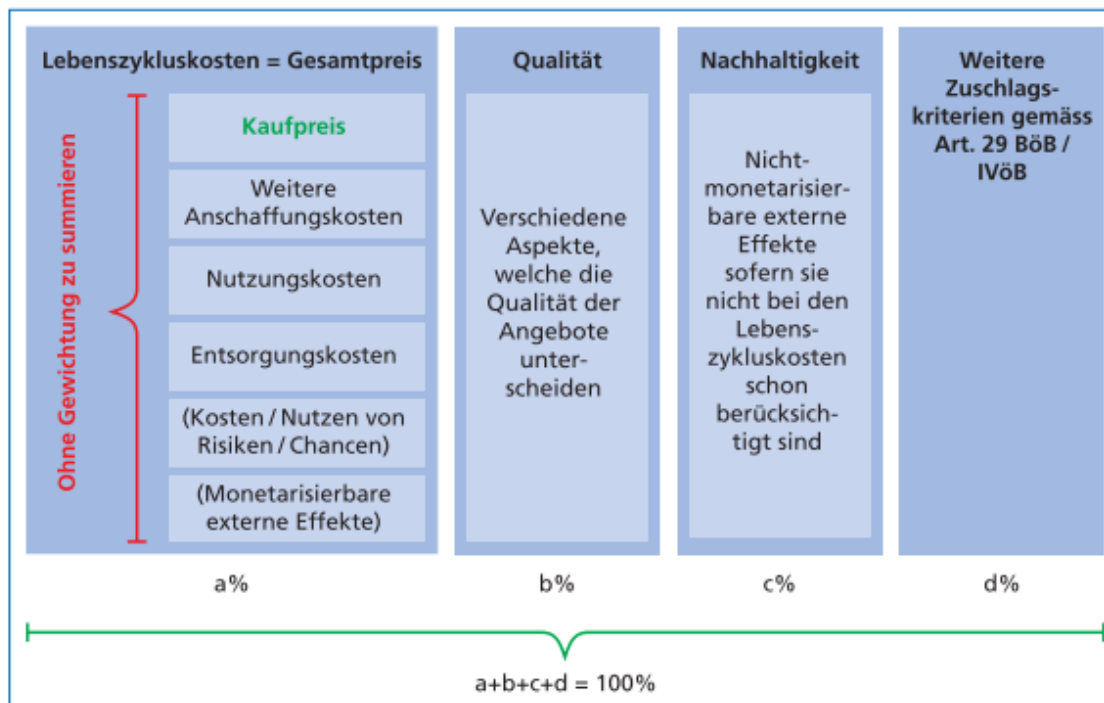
Lebenszykluskosten = Gesamtpreis

Ohne Gewichtung zu summieren

Kaufpreis

Weitere Anschaffungskosten

Nutzungskosten

Entsorgungskosten

(Kosten / Nutzen von Risiken / Chancen)

(Monetarisierbare externe Effekte)

a%

Qualität

Verschiedene Aspekte, welche die Qualität der Angebote unterscheiden

b%

Nachhaltigkeit

Nicht-monetarisierbare externe Effekte sofern sie nicht bei den Lebenszykluskosten schon berücksichtigt sind

c%

Weitere Zuschlagskriterien gemäss Art. 29 BöB / IVöB

d%

a+b+c+d = 100%